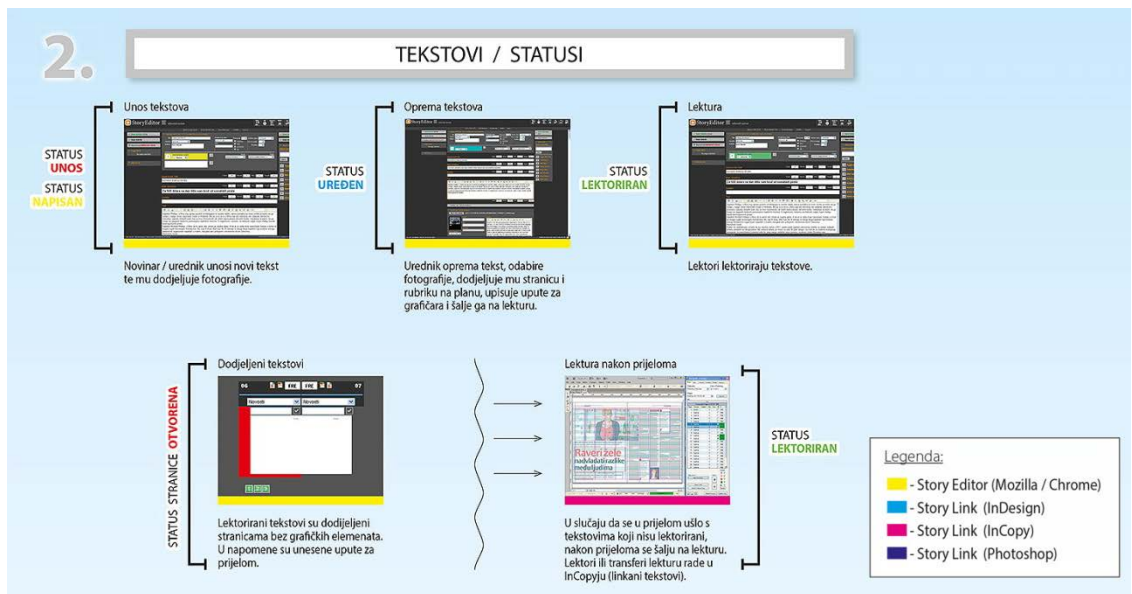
2.

TEKSTOVI / STATUSI

Unos tekstova

STATUS
UNOS

STATUS
NAPISAN

Novinar / urednik unosi novi tekst te mu dodjeljuje fotografije.

Oprema tekstova

STATUS
UREĐEN

Urednik oprema tekst, odabire fotografije, dodjeljuje mu stranicu i rubriku na planu, upisuje upute za grafičara i šalje ga na lekturu.

Lektura

STATUS
LEKTORIRAN

Lektori lektoriraju tekstove.

STATUS STRANICE OTVORENA

Dodjeljeni tekstovi

06 97

Novosti Novosti

Lektorirani tekstovi su dodijeljeni stranicama bez grafičkih elemenata. U napomene su unesene upute za prijelom.

Lektura nakon prijeloma

Raverizele

U slučaju da se u prijelom ušlo s tekstovima koji nisu lektorirani, nakon prijeloma se šalju na lekturu. Lektori ili transferi lekturu rade u InCopyju (linkani tekstovi).

STATUS
LEKTORIRAN

Legenda:
- Story Editor (Mozilla / Chrome)
- Story Link (InDesign)
- Story Link (InCopy)
- Story Link (Photoshop)